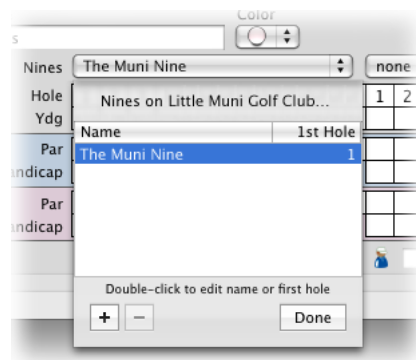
Color

s

Nines

The Muni Nine

none

Hole

Ydg

Par

ndicap

Par

ndicap

1

2

Nines on Little Muni Golf Club...

| Name | 1st Hole |
|---|---|
| The Muni Nine | 1 |

Double-click to edit name or first hole

+

−

Done